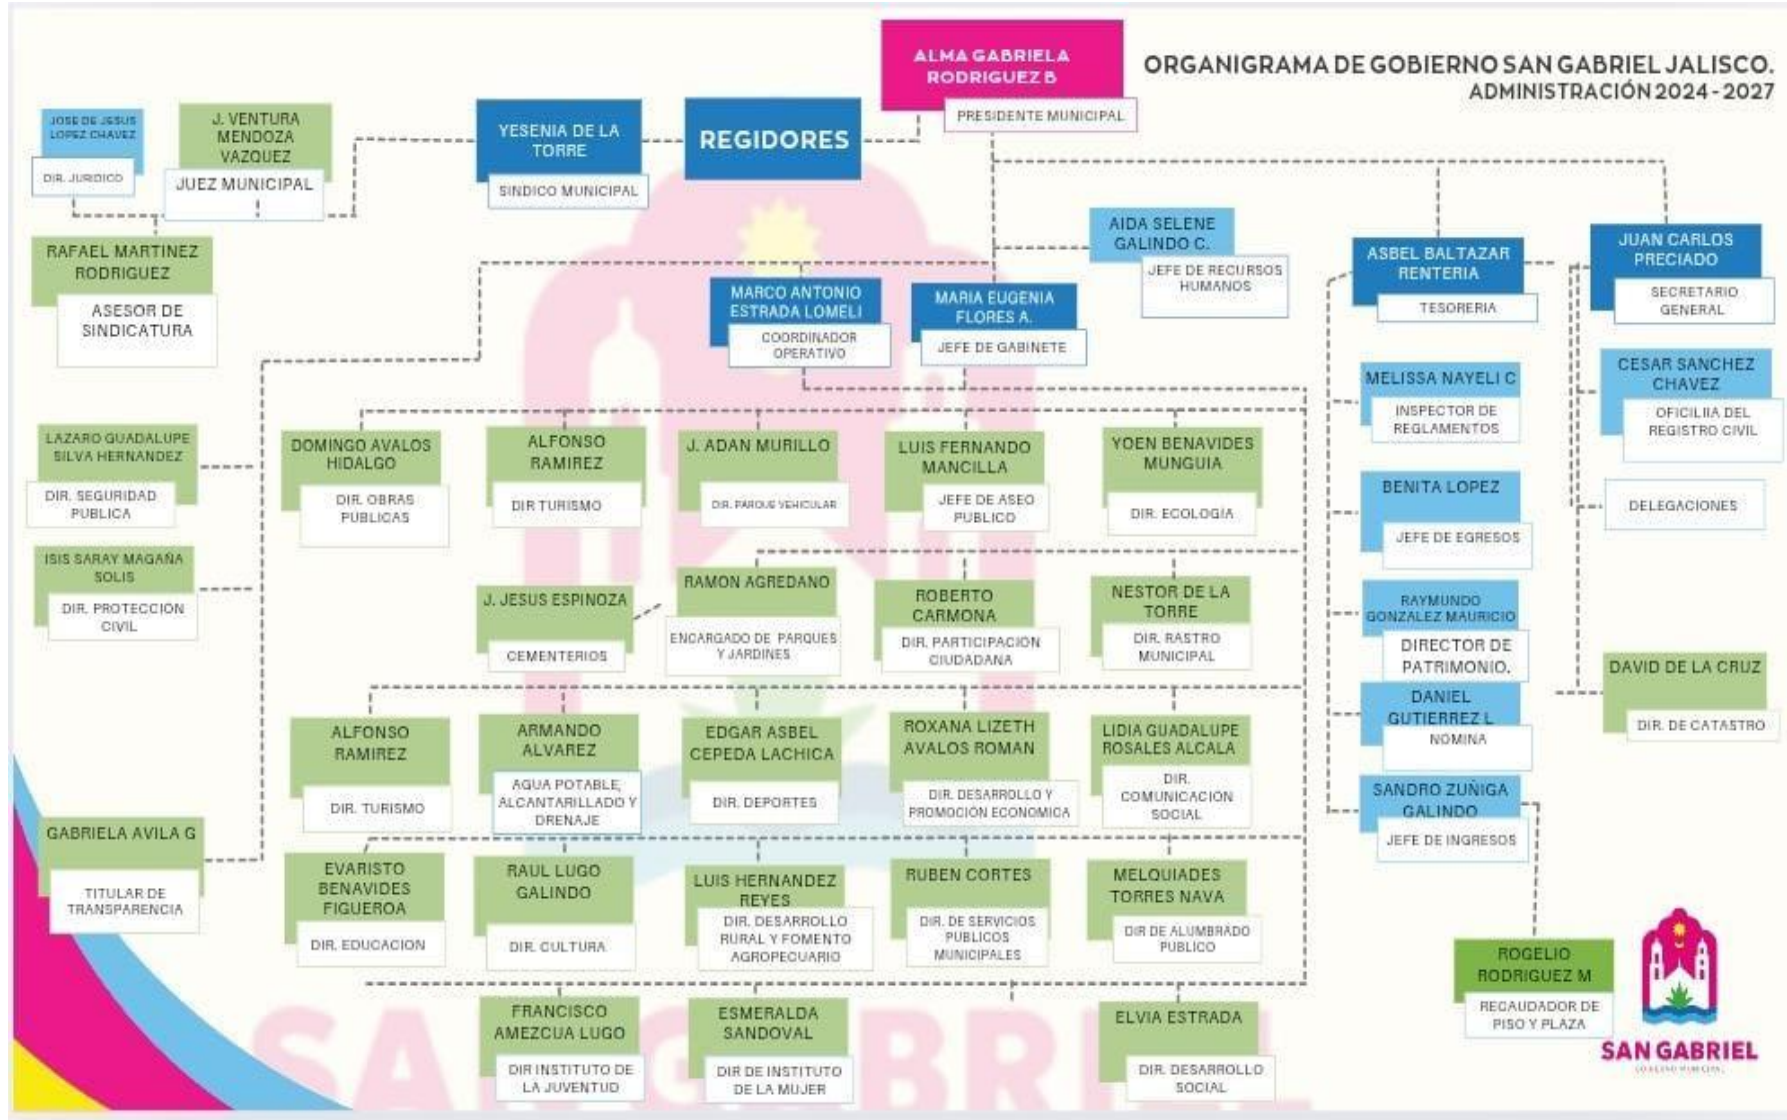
ORGANIGRAMA DE GOBIERNO SAN GABRIEL JALISCO.
ADMINISTRACIÓN 2024 - 2027

ALMA GABRIELA RODRIGUEZ B
PRESIDENTE MUNICIPAL

REGIDORES

YESENIA DE LA TORRE
SINDICO MUNICIPAL

J. VENTURA MENDOZA VAZQUEZ
JUEZ MUNICIPAL

JOSE DE JESUS LOPEZ CHAVEZ
DIR. JURIDICO

RAFAEL MARTINEZ RODRIGUEZ
ASESOR DE SINDICATURA

AIDA SELENE GALINDO C.
JEFE DE RECURSOS HUMANOS

MARCO ANTONIO ESTRADA LOMELI
COORDINADOR OPERATIVO

MARIA EUGENIA FLORES A.
JEFE DE GABINETE

ASBEL BALTAZAR RENTERIA
TESORERIA

JUAN CARLOS PRECIADO
SECRETARIO GENERAL

CESAR SANCHEZ CHAVEZ
OFICILIIA DEL REGISTRO CIVIL

DELEGACIONES

MELISSA NAYELI C
INSPECTOR DE REGLAMENTOS

BENITA LOPEZ
JEFE DE EGRESOS

RAYMUNDO GONZALEZ MAURICIO
DIRECTOR DE PATRIMONIO.

DANIEL GUTIERREZ L
NOMINA

SANDRO ZUÑIGA GALINDO
JEFE DE INGRESOS

DAVID DE LA CRUZ
DIR. DE CATASTRO

ROGELIO RODRIGUEZ M
RECAUDADOR DE PISO Y PLAZA

LAZARO GUADALUPE SILVA HERNANDEZ
DIR. SEGURIDAD PUBLICA

ISIS SARAY MAGAÑA SOLIS
DIR. PROTECCION CIVIL

GABRIELA AVILA G
TITULAR DE TRANSPARENCIA

DOMINGO AVALOS HIDALGO
DIR. OBRAS PUBLICAS

ALFONSO RAMIREZ
DIR TURISMO

J. ADAN MURILLO
DIR. PARQUE VEHICULAR

LUIS FERNANDO MANCILLA
JEFE DE ASEO PUBLICO

YOEN BENAVIDES MUNGUIA
DIR. ECOLOGÍA

J. JESUS ESPINOZA
CEMENTERIOS

RAMON AGREDANO
ENCARGADO DE PARQUES Y JARDINES

ROBERTO CARMONA
DIR. PARTICIPACION CIUDADANA

NESTOR DE LA TORRE
DIR. RASTRO MUNICIPAL

ALFONSO RAMIREZ
DIR. TURISMO

ARMANDO ALVAREZ
AGUA POTABLE, ALCANTARILLADO Y DRENAJE

EDGAR ASBEL CEPEDA LACHICA
DIR. DEPORTES

ROXANA LIZETH AVALOS ROMAN
DIR. DESARROLLO Y PROMOCIÓN ECONOMICA

LIDIA GUADALUPE ROSALES ALCALA
DIR. COMUNICACION SOCIAL

EVARISTO BENAVIDES FIGUEROA
DIR. EDUCACION

RAUL LUGO GALINDO
DIR. CULTURA

LUIS HERNANDEZ REYES
DIR. DESARROLLO RURAL Y FOMENTO AGROPECUARIO

RUBEN CORTES
DIR. DE SERVICIOS PUBLICOS MUNICIPALES

MELQUIADES TORRES NAVA
DIR DE ALUMBRADO PUBLICO

FRANCISCO AMEZCUA LUGO
DIR INSTITUTO DE LA JUVENTUD

ESMERALDA SANDOVAL
DIR DE INSTITUTO DE LA MUJER

ELVIA ESTRADA
DIR. DESARROLLO SOCIAL

SAN GABRIEL
SAN GABRIEL